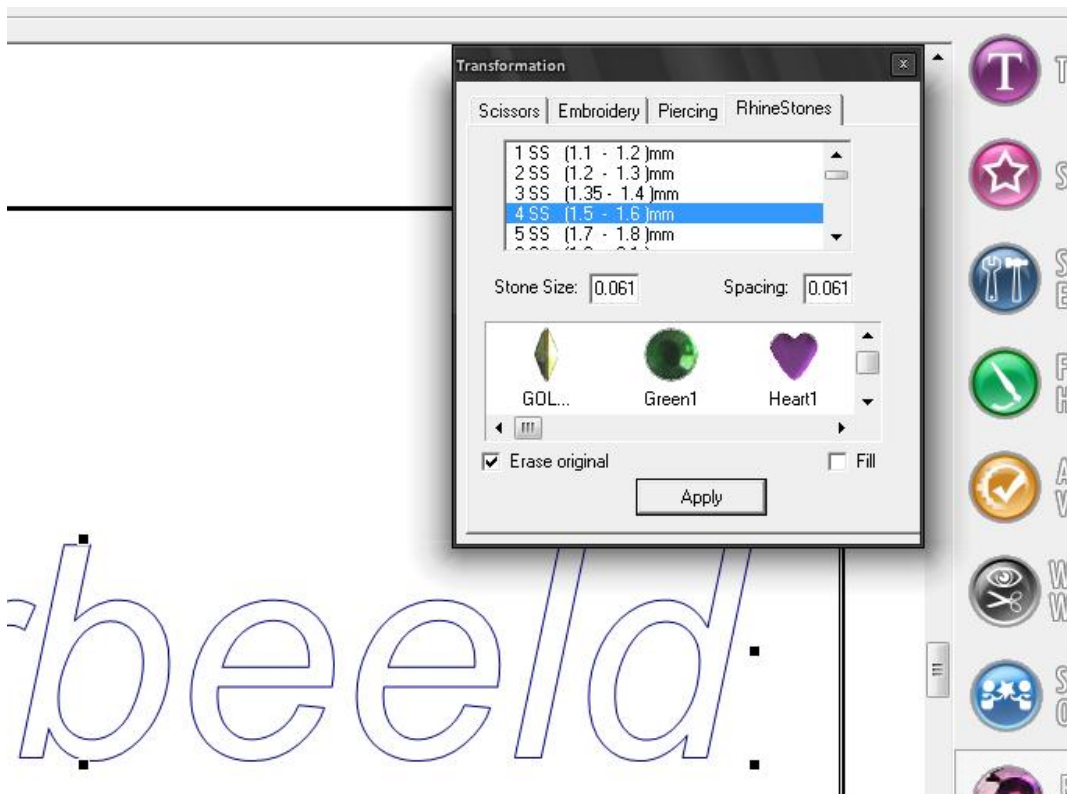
Transformation

Scissors | Embroidery | Piercing | RhineStones

1 SS (1.1 - 1.2 )mm
2 SS (1.2 - 1.3 )mm
3 SS (1.35 - 1.4 )mm
4 SS (1.5 - 1.6 )mm
5 SS (1.7 - 1.8 )mm

Stone Size: 0.061
Spacing: 0.061

GOL...
Green1
Heart1

Erase original
Fill

Apply

beeld

T
S
S
E
F
H
A
V
W
W
S
O